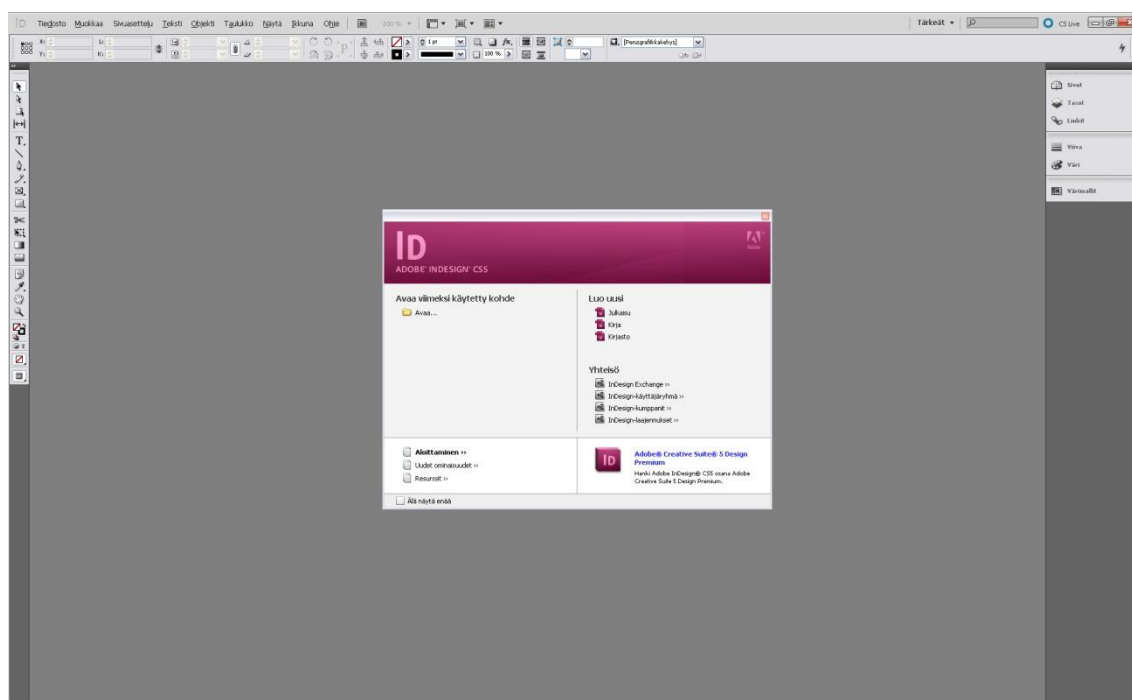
ID Tiedosto Muokkaa Sivuasettelu Teksti Objekti Taulukko Näytä Ikkuna Ohje 100 %

Tärkeät CS Live

X: Y: L: K:

1 pt 100 % [Perusgrafiikkakehys]

Sivut
Tasot
Linkit
Viiva
Väri
Värimallit

ID
ADOBE® INDESIGN® CS5

Avaa viimeksi käytetty kohde
Avaa...

Luo uusi
Julkaisu
Kirja
Kirjasto

Yhteisö
InDesign Exchange »
InDesign-käyttäjäryhmä »
InDesign-kumppanit »
InDesign-laajennukset »

Aloittaminen »
Uudet ominaisuudet »
Resurssit »

Adobe® Creative Suite® 5 Design Premium
Hanki Adobe InDesign® CS5 osana Adobe Creative Suite 5 Design Premium.

Älä näytä enää